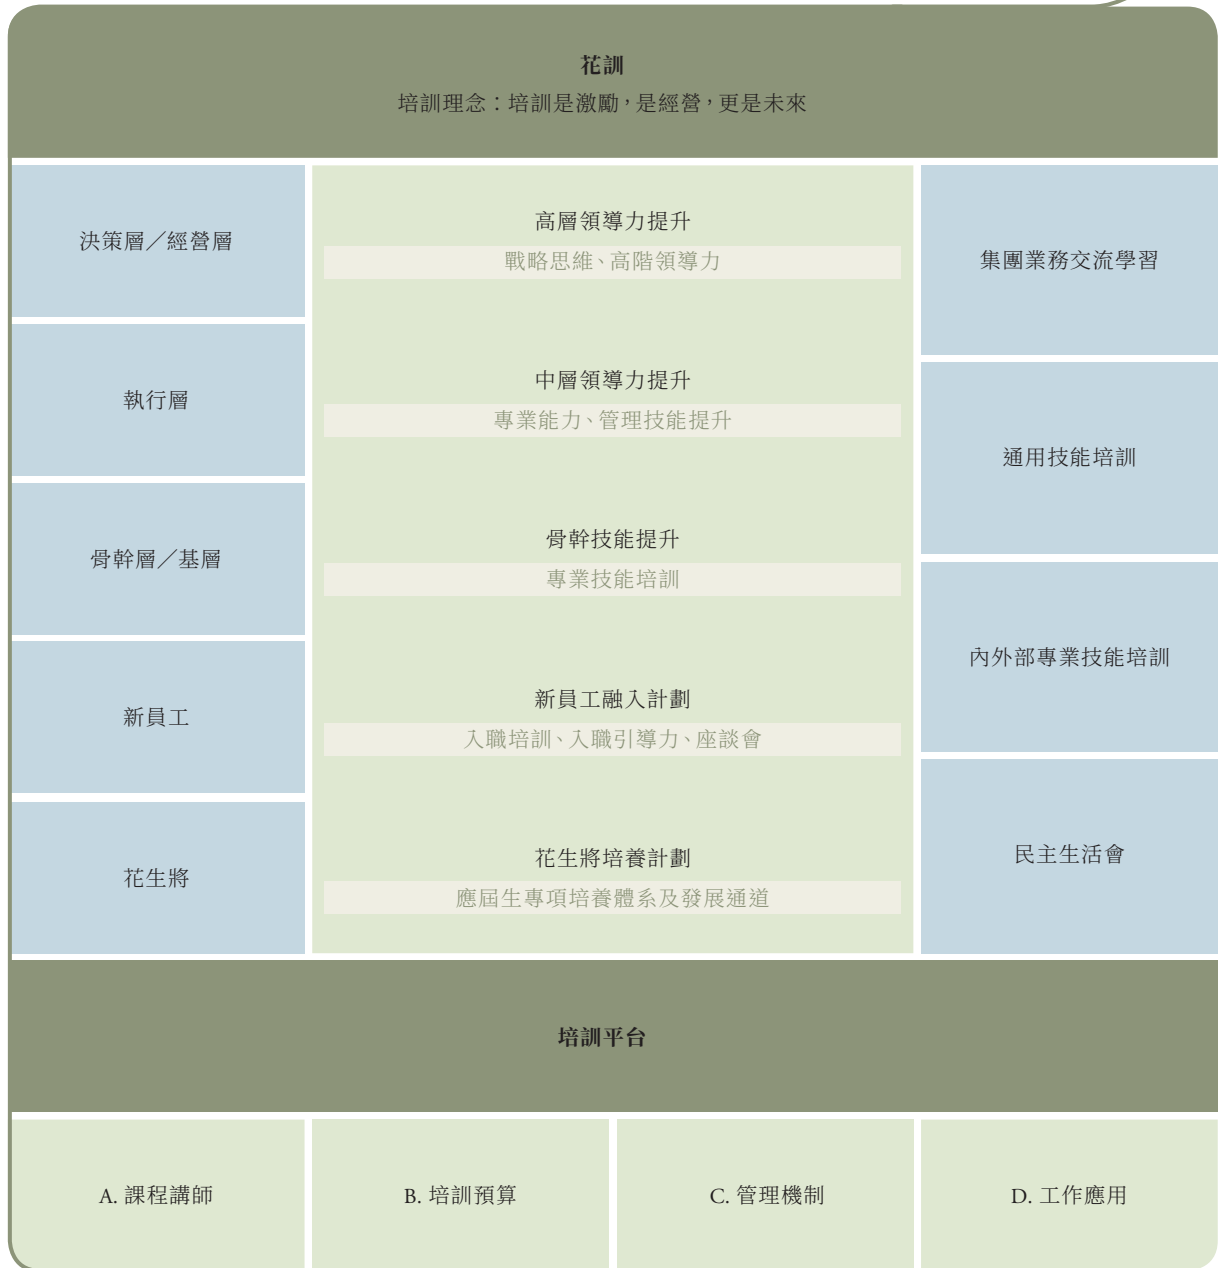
花訓
培訓理念：培訓是激勵，是經營，更是未來

決策層／經營層

執行層

骨幹層／基層

新員工

花生將

高層領導力提升
戰略思維、高階領導力

中層領導力提升
專業能力、管理技能提升

骨幹技能提升
專業技能培訓

新員工融入計劃
入職培訓、入職引導力、座談會

花生將培養計劃
應屆生專項培養體系及發展通道

集團業務交流學習

通用技能培訓

內外部專業技能培訓

民主生活會

培訓平台

A. 課程講師

B. 培訓預算

C. 管理機制

D. 工作應用